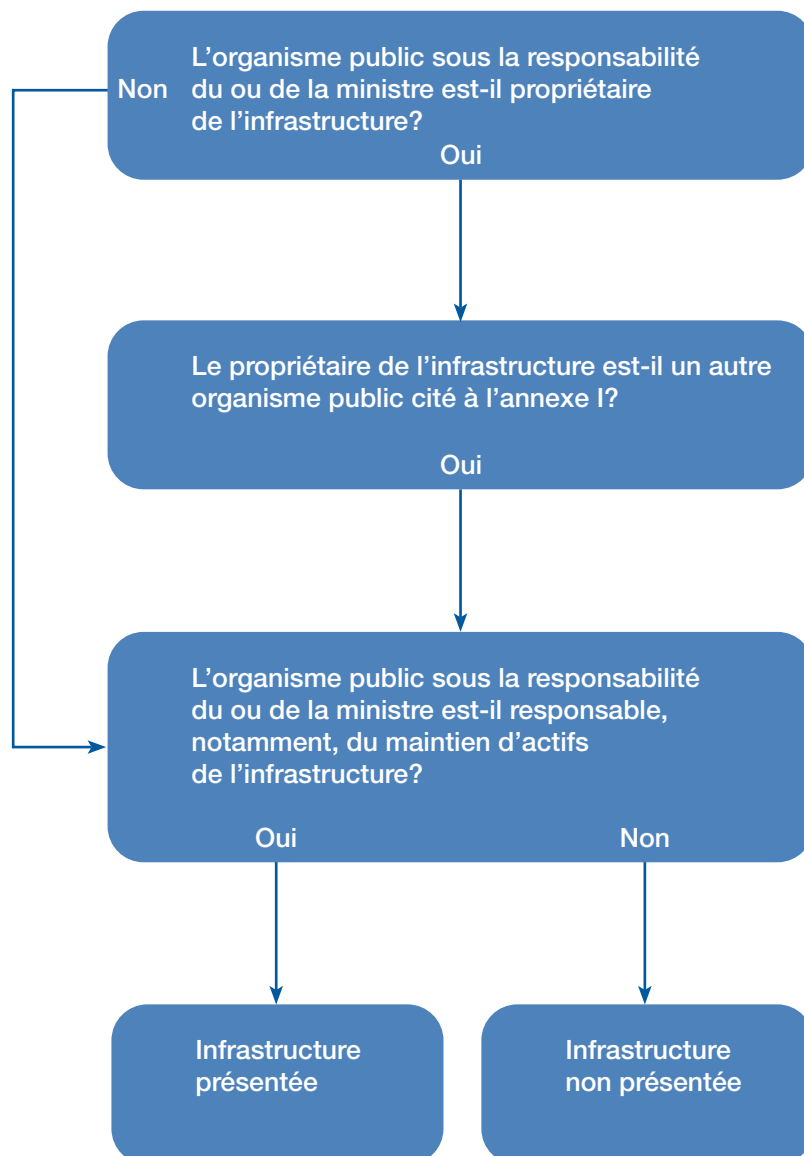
L’organisme public sous la responsabilité du ou de la ministre est-il propriétaire de l’infrastructure?

Non

Oui

Le propriétaire de l’infrastructure est-il un autre organisme public cité à l’annexe I?

Oui

L’organisme public sous la responsabilité du ou de la ministre est-il responsable, notamment, du maintien d’actifs de l’infrastructure?

Oui

Non

Infrastructure présentée

Infrastructure non présentée